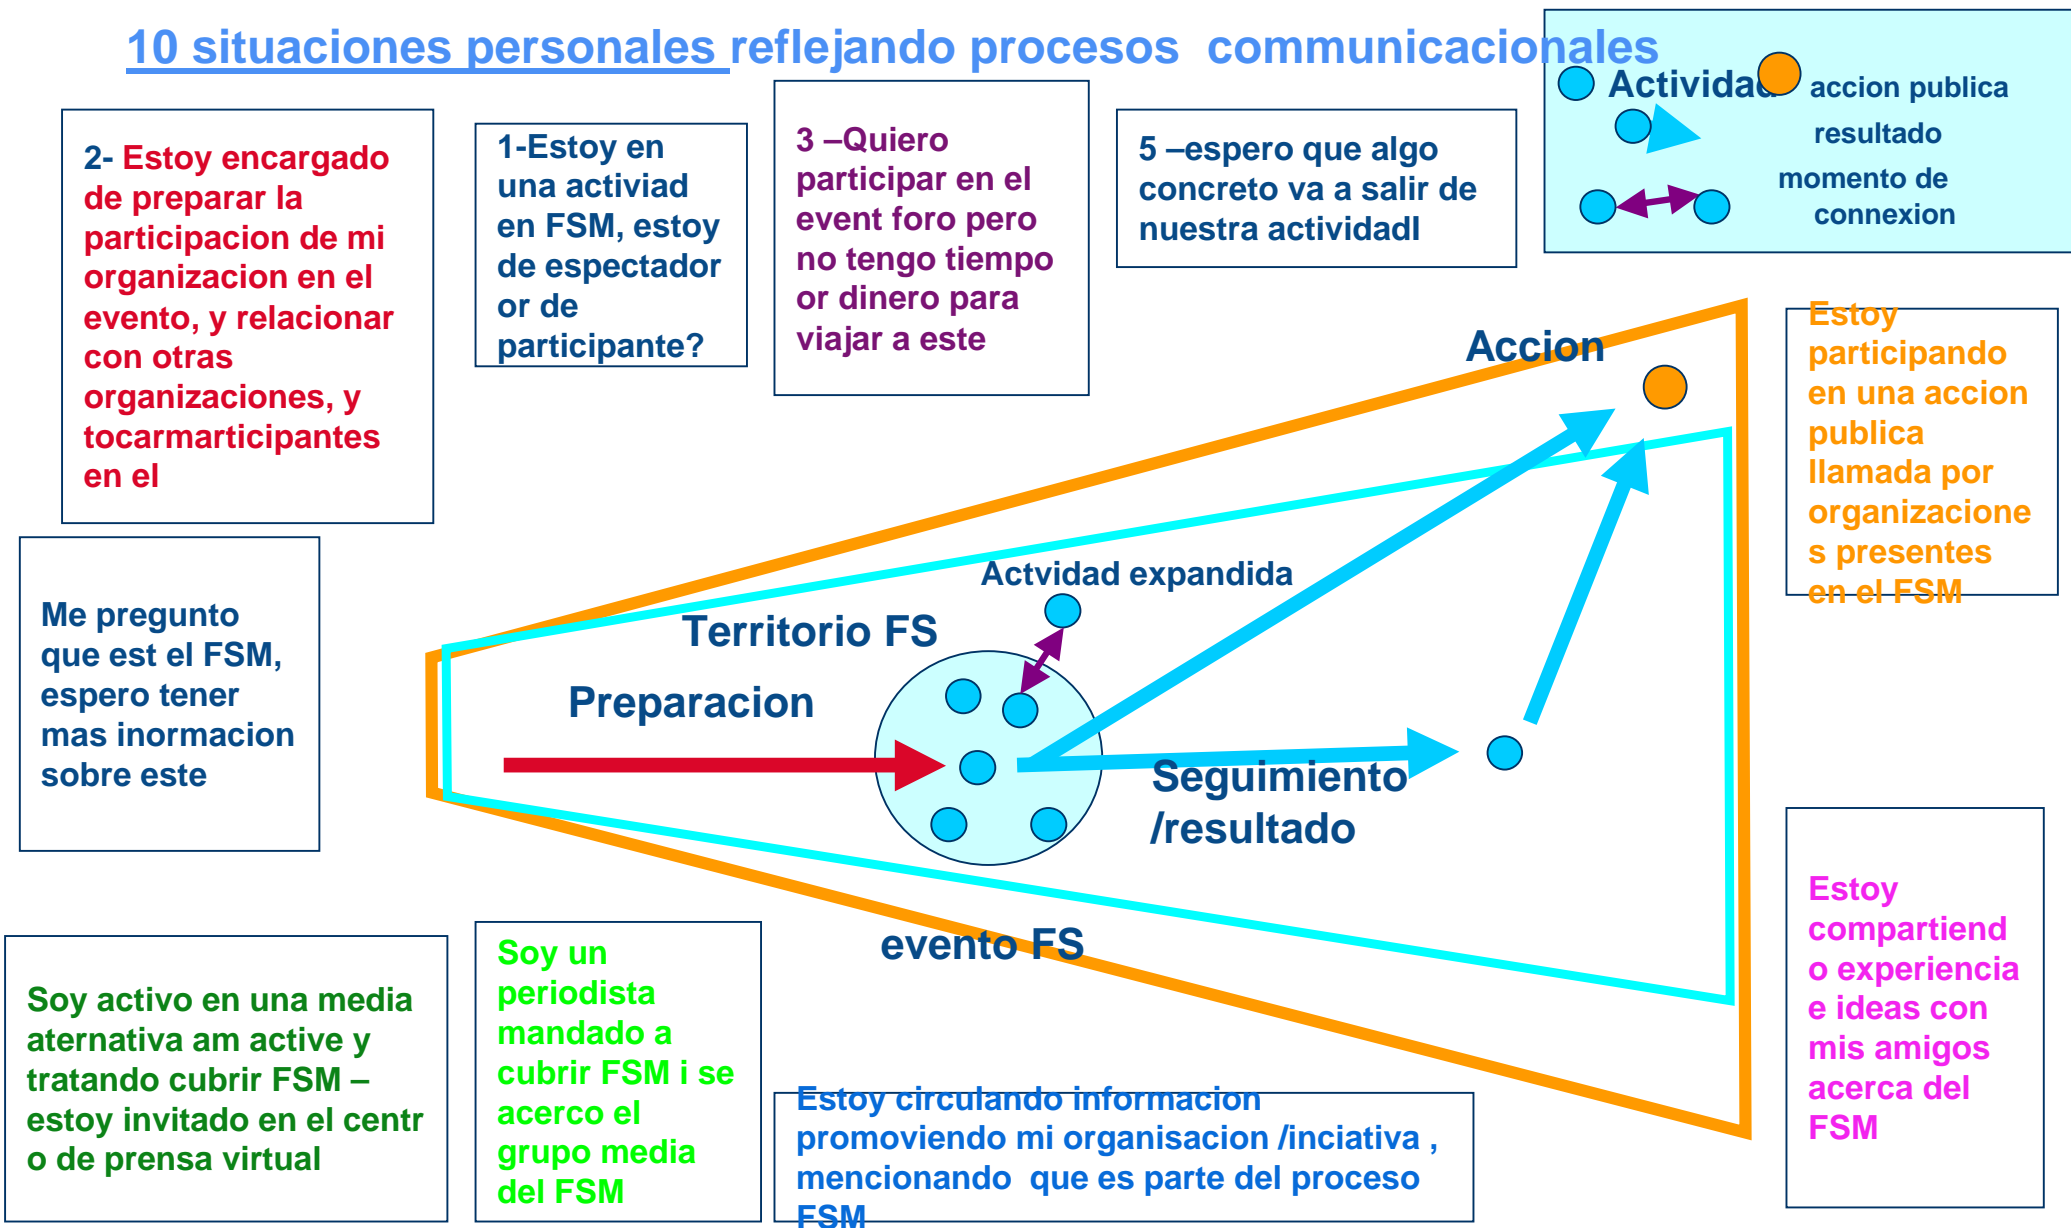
10 situaciones personales reflejando procesos communicacionales

Actividad accion publica
resultado
momento de connexion

2- Estoy encargado de preparar la participacion de mi organizacion en el evento, y relacionar con otras organizaciones, y tocarmarticipantes en el

1-Estoy en una activiad en FSM, estoy de espectador or de participante?

3 –Quiero participar en el event foro pero no tengo tiempo or dinero para viajar a este

5 –espero que algo concreto va a salir de nuestra actividadl

Estoy participando en una accion publica llamada por organizaciones presentes en el FSM

Accion

Me pregunto que est el FSM, espero tener mas inormacion sobre este

Actvidad expandida

Territorio FS

Preparacion

Seguimiento /resultado

evento FS

Soy activo en una media aternativa am active y tratando cubrir FSM – estoy invitado en el centro de prensa virtual

Soy un periodista mandado a cubrir FSM i se acerco el grupo media del FSM

Estoy circulando informacion promoviendo mi organisacion /inciativa , mencionando que es parte del proceso FSM

Estoy compartiendo experiencia e ideas con mis amigos acerca del FSM